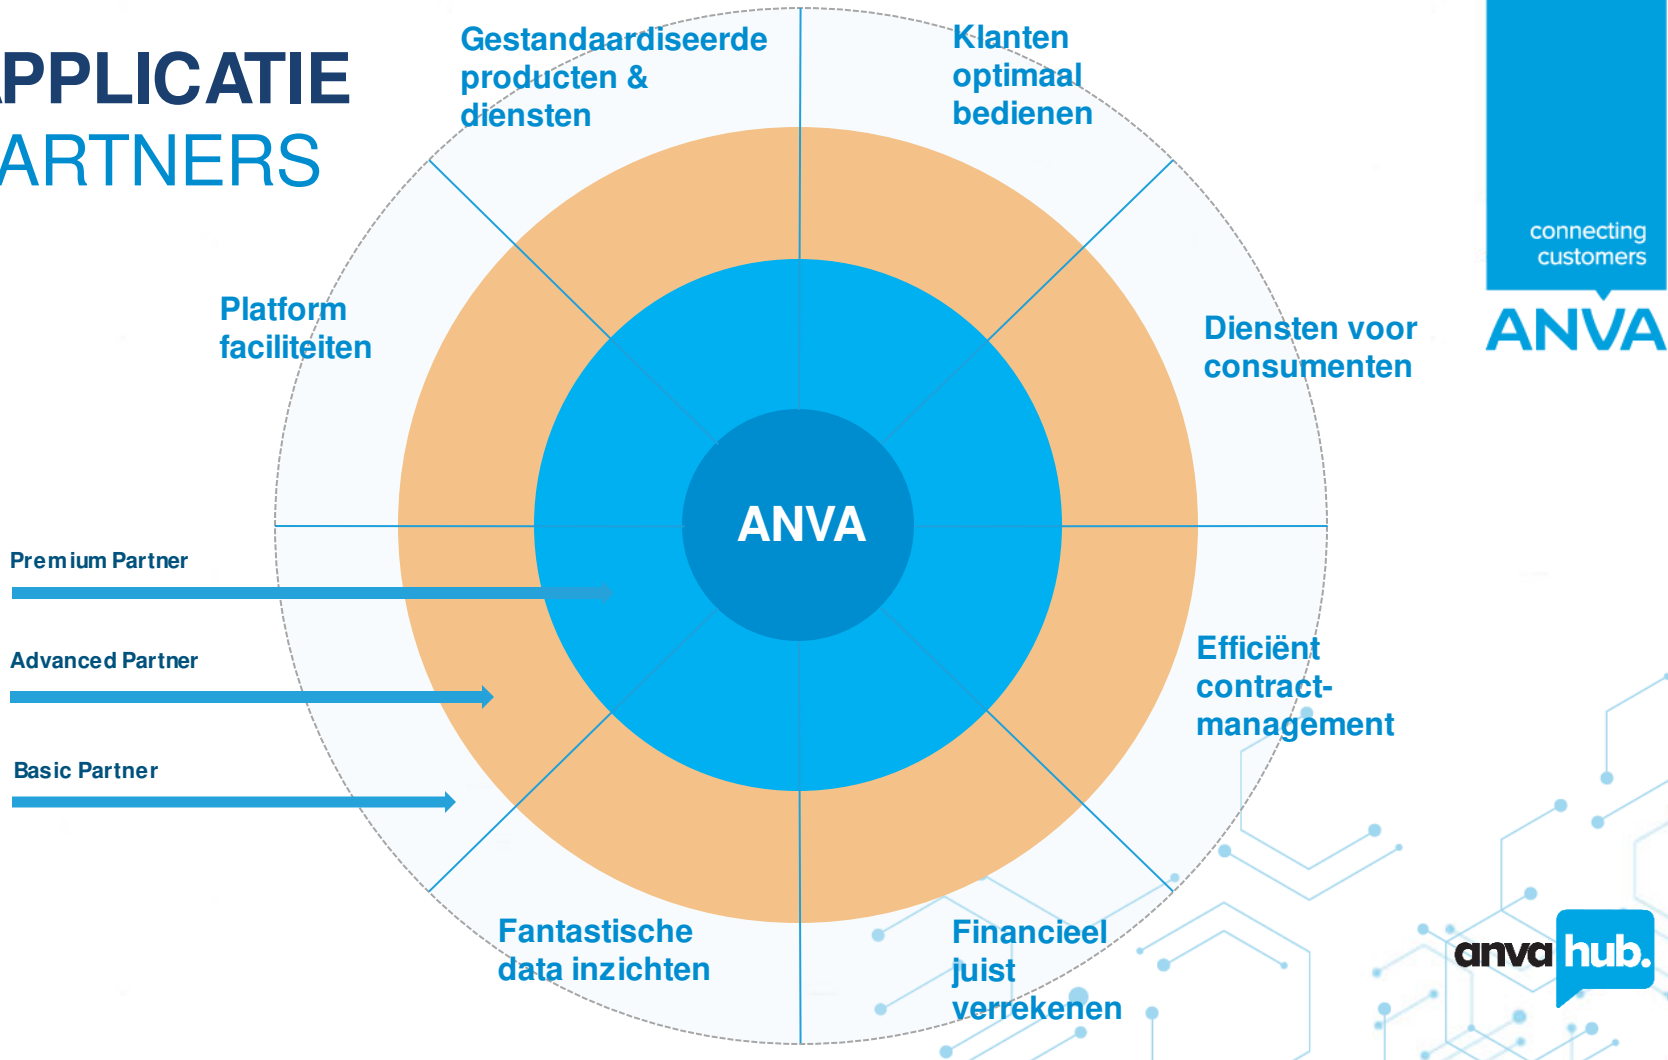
PPLICATIE
ARTNERS

Gestandaardiseerde producten & diensten

Klanten optimaal bedienen

connecting customers

ANVA

Platform faciliteiten

Diensten voor consumenten

ANVA

Premium Partner

Advanced Partner

Basic Partner

Efficiënt contract-management

Fantastische data inzichten

Financieel juist verrekenen

anva hub.